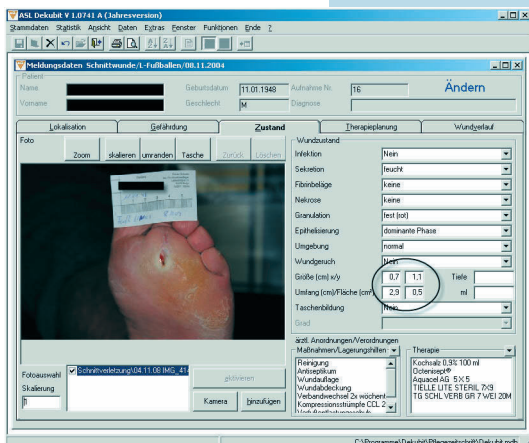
ASL Dekubit V 1.0741 A (Jahresversion)

Stammdaten Statistik Ansicht Daten Extras Fenster Funktionen Ende ?

Meldungsdaten Schnittwunde/L-Fußballen/08.11.2004

Patient
Name
Vorname
Geburtsdatum 11.01.1948
Geschlecht M
Aufnahme Nr. 16
Diagnose
Ändern

Lokalisation | Gefährdung | Zustand | Therapieplanung | Wundverlauf

Foto
Zoom | skalieren | umranden | Tasche | Zurück | Löschen

Wundzustand
Infektion: Nein
Sekretion: feucht
Fibrinbeläge: keine
Nekrose: keine
Granulation: fest (rot)
Epithelisierung: dominante Phase
Umgebung: normal
Wundgeruch: Nein
Größe (cm) x/y: 0,7 | 1,1 | Tiefe
Umfang (cm)/Fläche (cm²): 2,9 | 0,5 | ml
Taschenbildung: Nein
Grad

ärztl. Anordnungen/Verordnungen
Maßnahmen/Lagerungshilfen
Reinigung
Antiseptikum
Wundauflage
Wundabdeckung
Verbandwechsel 2x wöchent
Kompressionsstrümpfe CCL
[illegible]

Therapie
Kochsalz 0,9% 100 ml
Octenisept®
Aquacel AG 5 X 5
TIELLE LITE STERIL 7X9
TG SCHL VERB GR 7 WEI 20M

Fotoauswahl
Skalierung
1
Schnittverletzung\04.11.08 IMG_41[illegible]
aktivieren
Kamera | hinzufügen

C:\Programme\Dekubit\Pflegezeitschrift\Dekubit.mdb